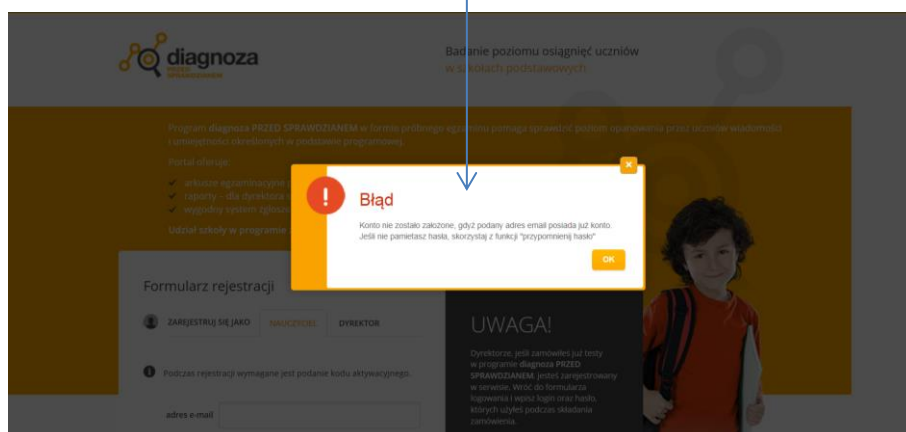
diagnoza
PRZED SPRAWDZIANEM

Badanie poziomu osiągnięć uczniów w szkołach podstawowych.

Program diagnoza PRZED SPRAWDZIANEM w formie próbnego egzaminu pomaga sprawdzić poziom opanowania przez uczniów wiadomości i umiejętności określonych w podstawie programowej.

Portal oferuje:

arkusze egzaminacyjne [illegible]
raporty – dla dyrektora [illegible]
wygodny system zgłosz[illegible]

Udział szkoły w programie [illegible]

Błąd

Konto nie zostało założone, gdyż podany adres email posiada już konto. Jeśli nie pamiętasz hasła, skorzystaj z funkcji "przypomnienij hasło"

OK

Formularz rejestracji

ZAREJESTRUJ SIĘ JAKO NAUCZYCIEL DYREKTOR

Podczas rejestracji wymagane jest podanie kodu aktywacyjnego.

adres e-mail

UWAGA!

Dyrektorze, jeśli zamówiłeś już testy w programie diagnoza PRZED SPRAWDZIANEM, jesteś zarejestrowany w serwisie. Wróć do formularza logowania i wpisz login oraz hasło, których użyłeś podczas składania zamówienia.